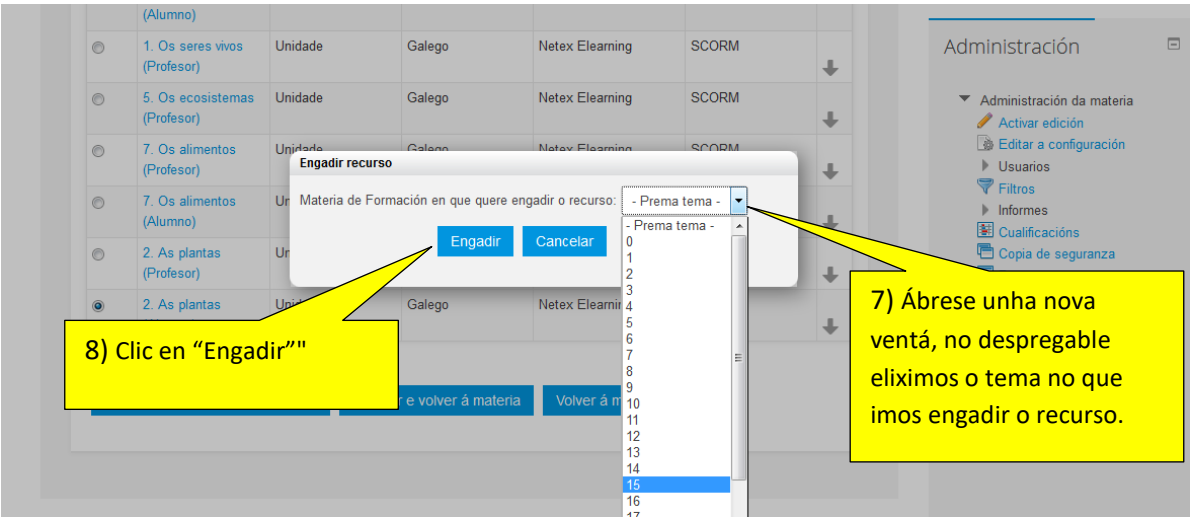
(Alumno)

| | | | | | |
|---|---|---|---|---|---|
| | 1. Os seres vivos (Profesor) | Unidade | Galego | Netex Elearning | SCORM |
| | 5. Os ecosistemas (Profesor) | Unidade | Galego | Netex Elearning | SCORM |
| | 7. Os alimentos (Profesor) | Unidade | Galego | Netex Elearning | SCORM |
| | 7. Os alimentos (Alumno) | Un | | | |
| | 2. As plantas (Profesor) | Un | | | |
| | 2. As plantas | Unid | Galego | Netex Elearnir | |

Engadir recurso

Materia de Formación en que quere engadir o recurso: - Prema tema -

Engadir Cancelar

- Prema tema -
0
1
2
3
4
5
6
7
8
9
10
11
12
13
14
15
16
17

r e volver á materia Volver á m

8) Clic en "Engadir""

7) Ábrese unha nova ventá, no despregable eliximos o tema no que imos engadir o recurso.

Administración

Administración da materia
Activar edición
Editar a configuración
Usuarios
Filtros
Informes
Cualificacións
Copia de seguranza